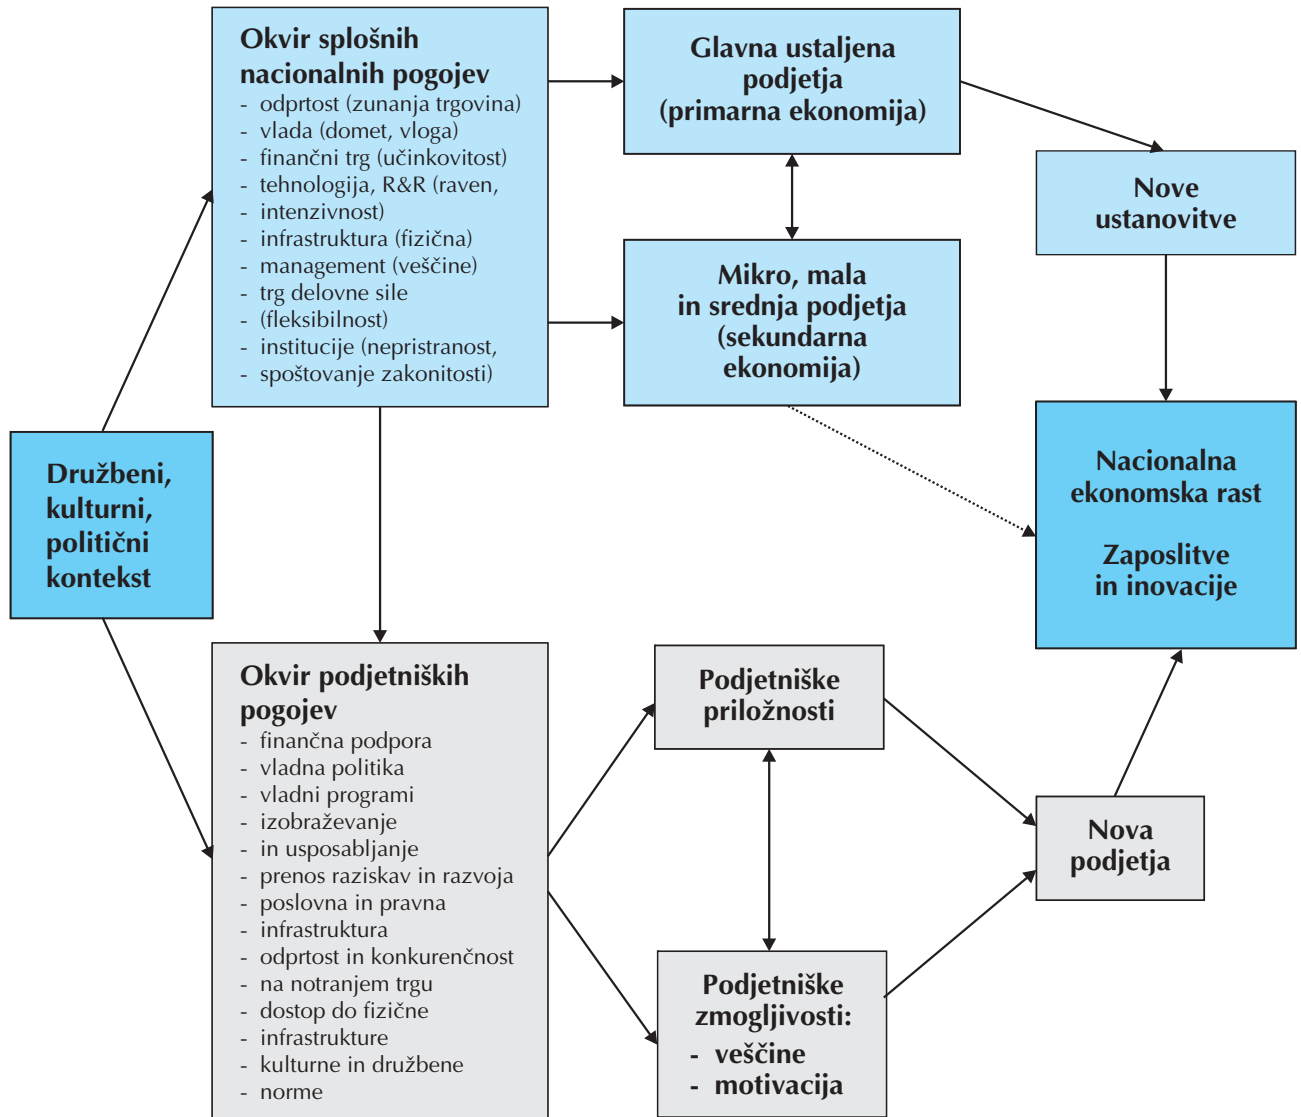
Družbeni, kulturni, politični kontekst

Okvir splošnih nacionalnih pogojev
- odprtost (zunanja trgovina)
- vlada (domet, vloga)
- finančni trg (učinkovitost)
- tehnologija, R&R (raven,
- intenzivnost)
- infrastruktura (fizična)
- management (veščine)
- trg delovne sile
- (fleksibilnost)
- institucije (nepristranost,
- spoštovanje zakonitosti)

Glavna ustaljena podjetja (primarna ekonomija)

Mikro, mala in srednja podjetja (sekundarna ekonomija)

Nove ustanovitve

Nacionalna ekonomska rast

Zaposlitve in inovacije

Okvir podjetniških pogojev
- finančna podpora
- vladna politika
- vladni programi
- izobraževanje
- in usposabljanje
- prenos raziskav in razvoja
- poslovna in pravna
- infrastruktura
- odprtost in konkurenčnost
- na notranjem trgu
- dostop do fizične
- infrastrukture
- kulturne in družbene
- norme

Podjetniške priložnosti

Podjetniške zmogljivosti:
- veščine
- motivacija

Nova podjetja